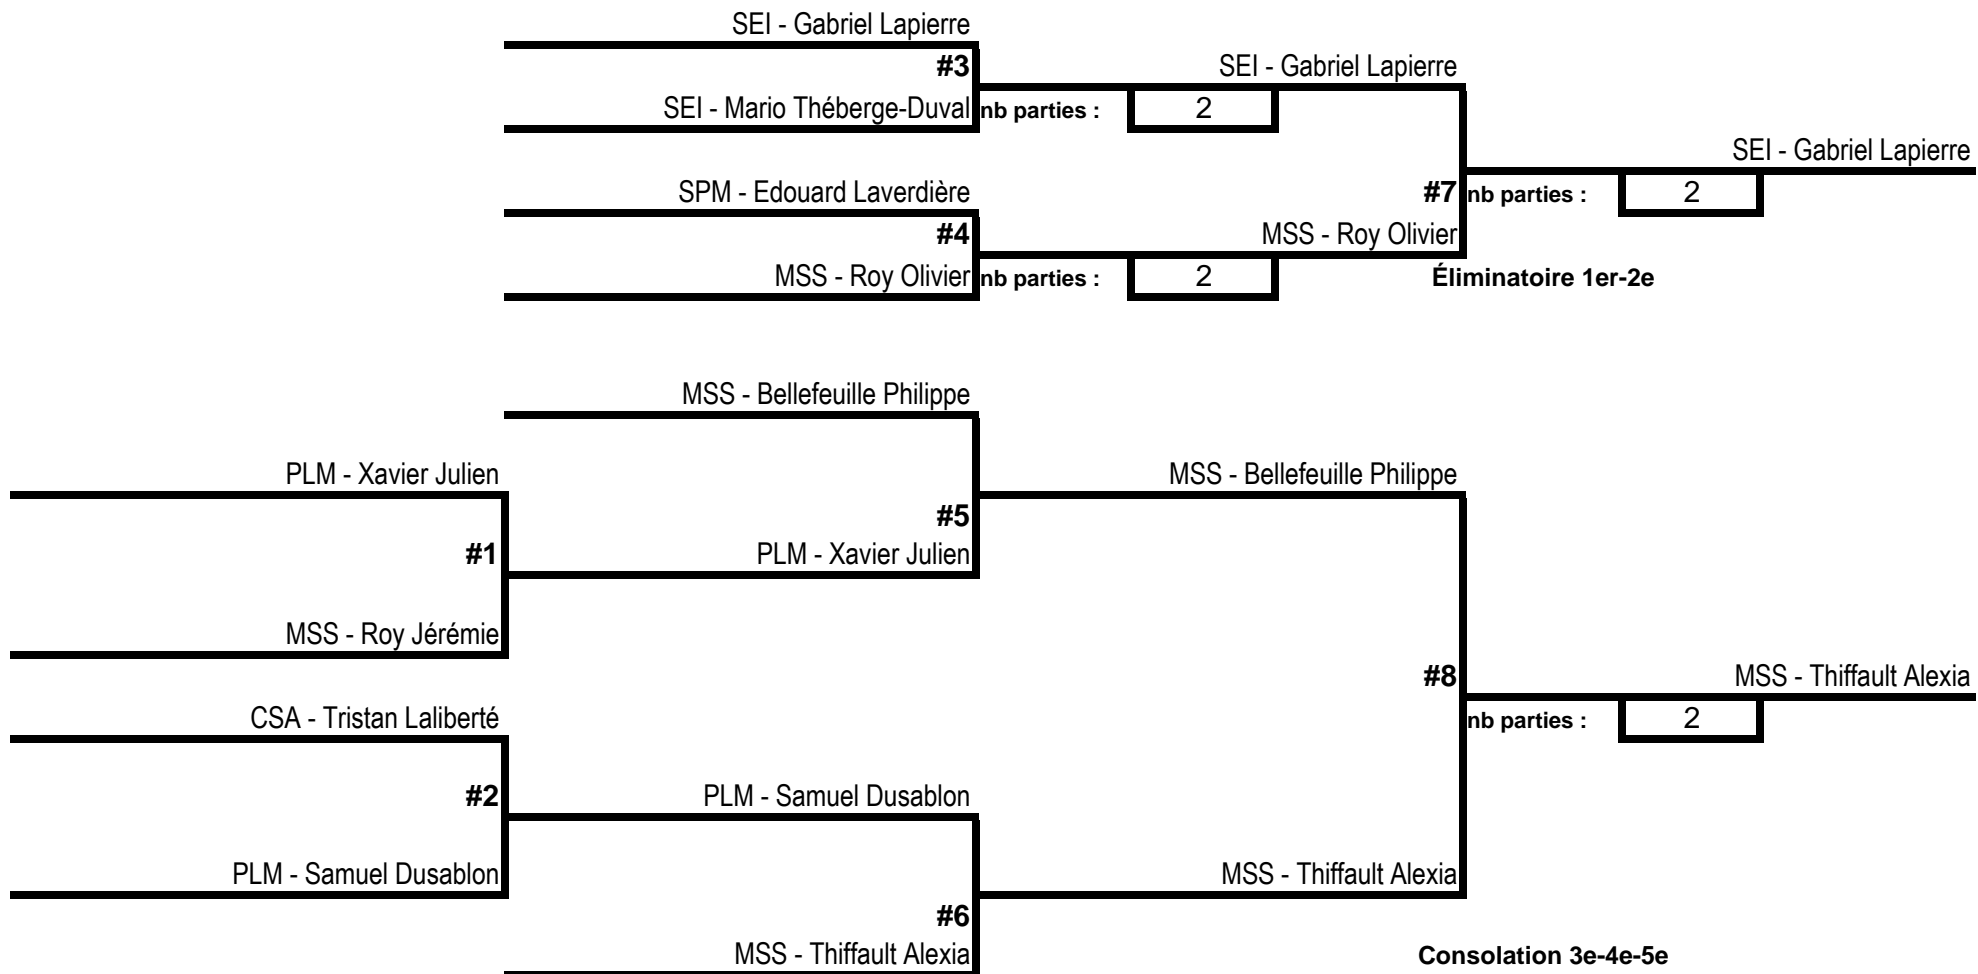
SEI - Gabriel Lapierre
#3
SEI - Mario Théberge-Duval
nb parties : 2
SEI - Gabriel Lapierre

SPM - Edouard Laverdière
#4
MSS - Roy Olivier
nb parties : 2
MSS - Roy Olivier

#7
nb parties : 2
SEI - Gabriel Lapierre

Éliminatoire 1er-2e

MSS - Bellefeuille Philippe

PLM - Xavier Julien
#1
MSS - Roy Jérémie

#5
PLM - Xavier Julien

MSS - Bellefeuille Philippe

CSA - Tristan Laliberté
#2
PLM - Samuel Dusablon

PLM - Samuel Dusablon
#6
MSS - Thiffault Alexia

MSS - Thiffault Alexia

#8
nb parties : 2
MSS - Thiffault Alexia

Consolation 3e-4e-5e